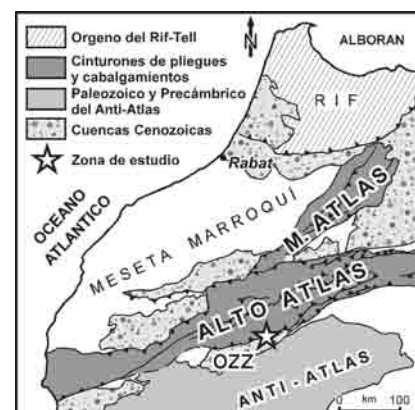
Orogeno del Rif-Tell
Cinturones de pliegues y cabalgamientos
Paleozoico y Precámbrico del Anti-Atlas
Cuencas Cenozoicas
Zona de estudio

N
ALBORAN
RIF
Rabat
OCEANO ATLANTICO
MESETA MARROQUI
M. ATLAS
ALTO ATLAS
OZZ
ANTI - ATLAS
0 km 100